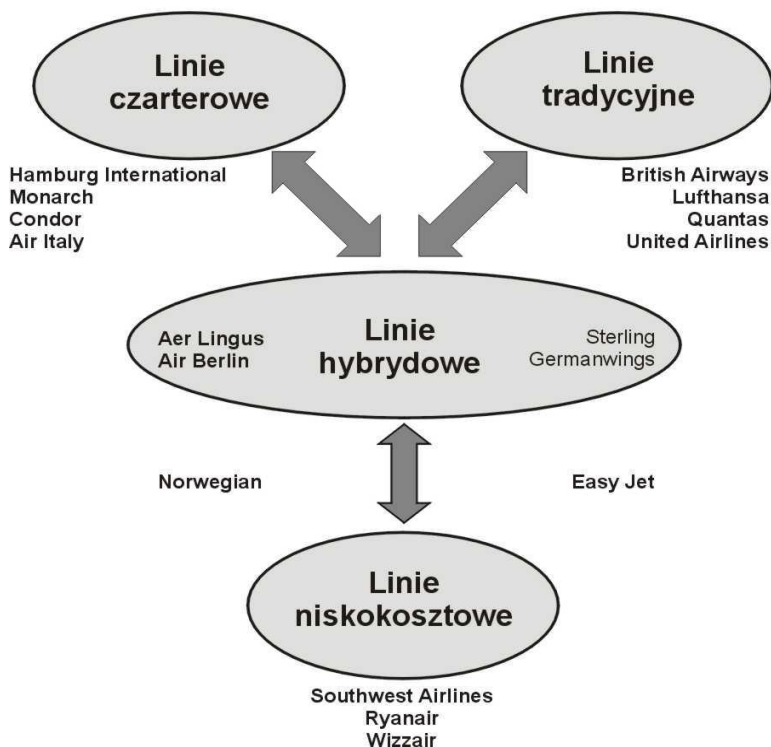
Linie czarterowe

Linie tradycyjne

Hamburg International
Monarch
Condor
Air Italy

British Airways
Lufthansa
Quantas
United Airlines

Aer Lingus
Air Berlin

Linie hybrydowe

Sterling
Germanwings

Norwegian

Easy Jet

Linie niskokosztowe

Southwest Airlines
Ryanair
Wizzair